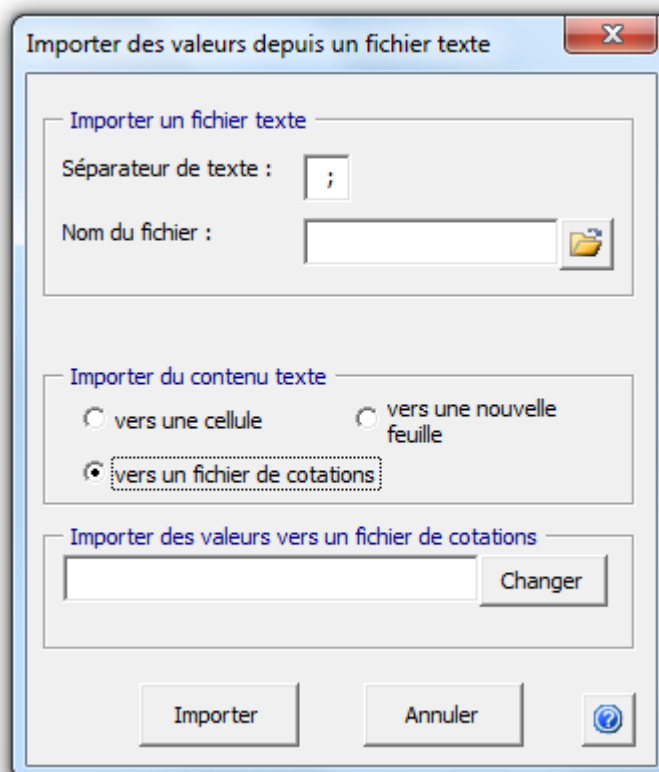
Importer des valeurs depuis un fichier texte

X

Importer un fichier texte

Séparateur de texte : ;

Nom du fichier :

Importer du contenu texte

vers une cellule

vers une nouvelle feuille

vers un fichier de cotations

Importer des valeurs vers un fichier de cotations

Changer

Importer

Annuler